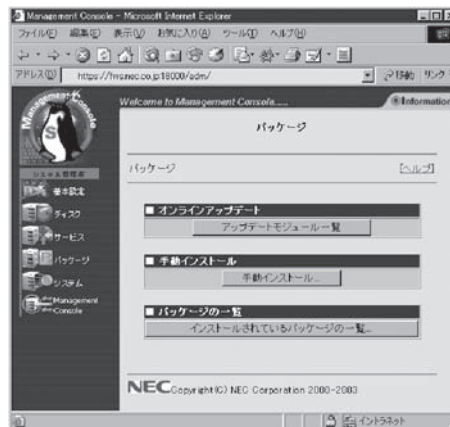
Management Console - Microsoft Internet Explorer

ファイル(F) 編集(E) 表示(V) お気に入り(A) ツール(T) ヘルプ(H)

アドレス(D) https://fwsnec.co.jp:18000/adm/

移動 リンク

Management Console

S

システム管理者

基本設定

ディスク

サービス

パッケージ

システム

Management Console

Welcome to Management Console.....

Information

パッケージ

パッケージ

[ヘルプ]

■ オンラインアップデート

アップデートモジュール一覧

■ 手動インストール

手動インストール...

■ パッケージの一覧

インストールされているパッケージの一覧...

NEC Copyright(C) NEC Corporation 2000-2003

イントラネット